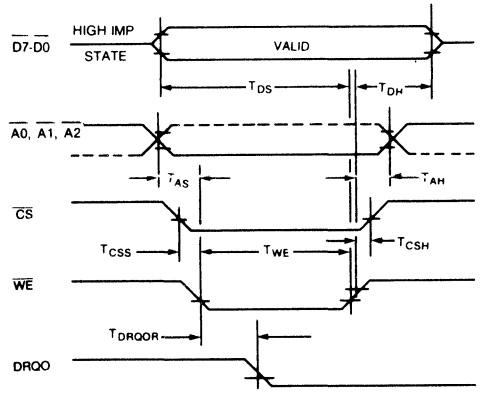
$\overline{D7-D0}$ HIGH IMP STATE

VALID

$T_{DS}$

$T_{DH}$

$\overline{A0}, \overline{A1}, \overline{A2}$

$T_{AS}$

$T_{AH}$

$\overline{CS}$

$T_{CSS}$

$T_{WE}$

$T_{CSH}$

$\overline{WE}$

$T_{DRQOR}$

DRQO